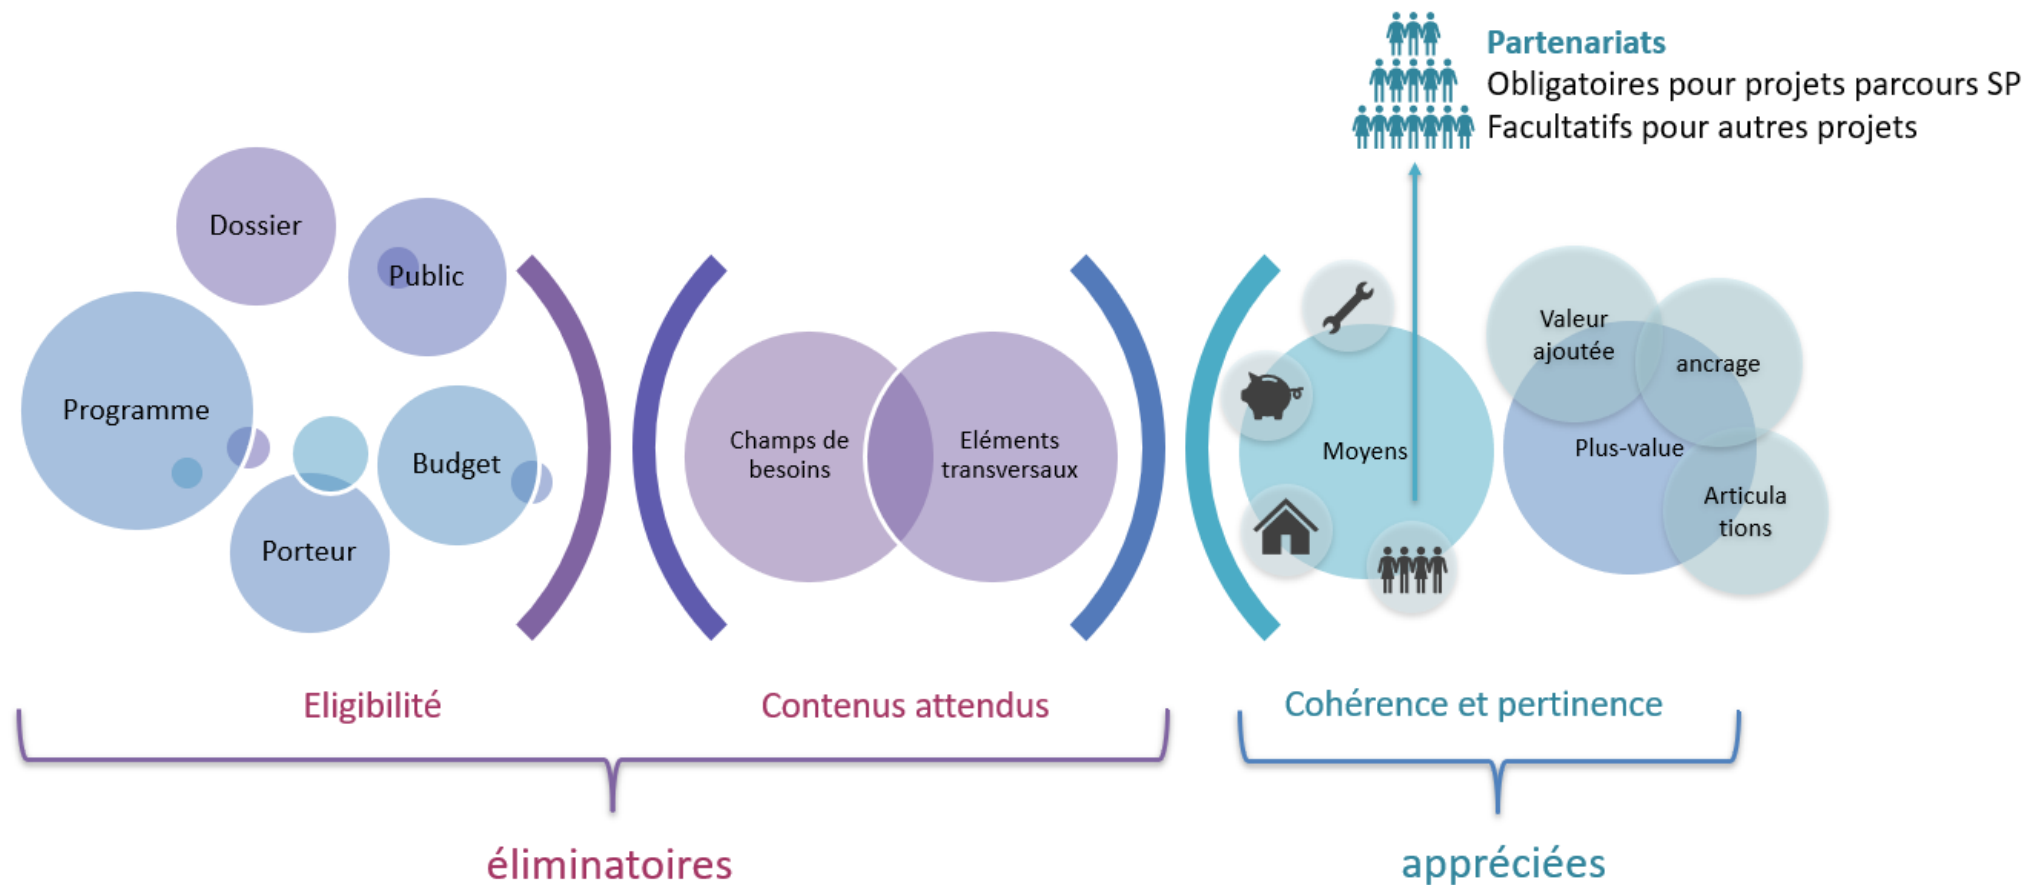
Partenariats
Obligatoires pour projets parcours SP
Facultatifs pour autres projets

Dossier
Public
Programme
Budget
Porteur

Champs de besoins
Eléments transversaux

Moyens

Valeur ajoutée
ancrage
Plus-value
Articula tions

Eligibilité
Contenus attendus
Cohérence et pertinence

éliminatoires
appréciées